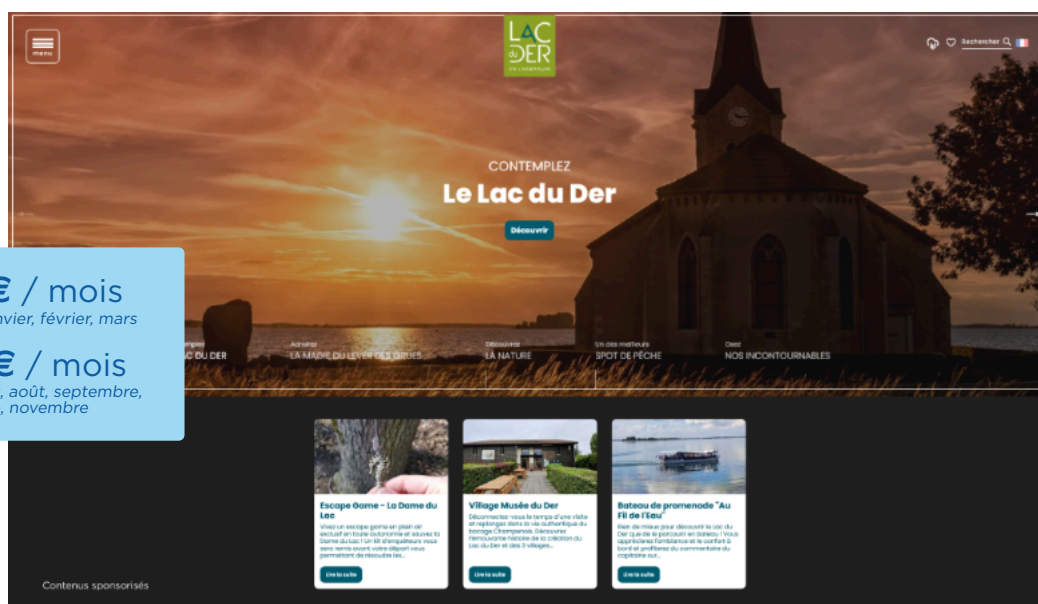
menu

LAC du DER EN CHAMPAGNE

Rechercher

CONTEMPLEZ

Le Lac du Der

Découvrir

€ / mois
vier, février, mars

€ / mois
, août, septembre, , novembre

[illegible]mplez
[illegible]C DU DER

Admirez
LA MAGIE DU LEVER DES GRUES

Découvrez
LA NATURE

Un des meilleurs
SPOT DE PÊCHE

Osez
NOS INCONTOURNABLES

Escape Game - La Dame du Lac

Vivez un escape game en plein air exclusif en toute autonomie et sauvez la Dame du Lac ! Un lot d'enquêteurs vous sera remis avant votre départ vous permettant de résoudre les...

Lire la suite

Village Musée du Der

Déconnectez-vous le temps d'une visite et replongez dans la vie authentique du bocage Champenois. Découvrez l'émouvante histoire de la création du Lac du Der et des 3 villages...

Lire la suite

Bateau de promenade "Au Fil de l'Eau"

Rien de mieux pour découvrir le Lac du Der que de le parcourir en bateau ! Vous apprécierez l'ambiance et le confort à bord et profiterez du commentaire du capitaine sur...

Lire la suite

Contenus sponsorisés